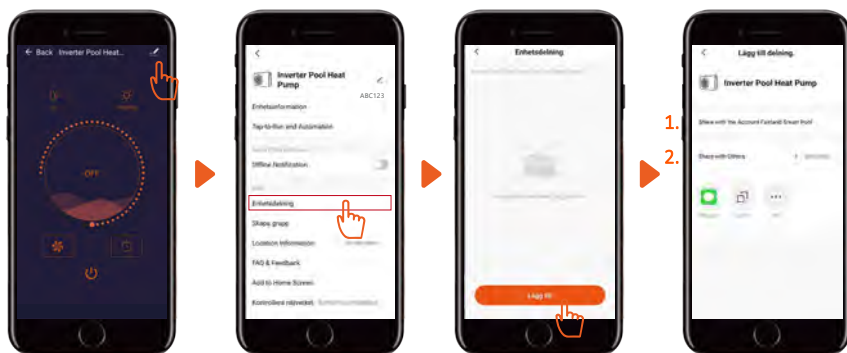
Back Inverter Pool Heat...

OFF

Inverter Pool Heat Pump

ABC123

Enhetsinformation

Tap-to-Run and Automation

Offline Notification

Enhetsdelning

Skapa grupp

Location Information

FAQ & Feedback

Add to Home Screen

Kontrollera nätverket

Enhetsdelning

Lägg till

Lägg till delning

Inverter Pool Heat Pump

1. Share with the Account Fastandi Smart Profil

2. Share with Others